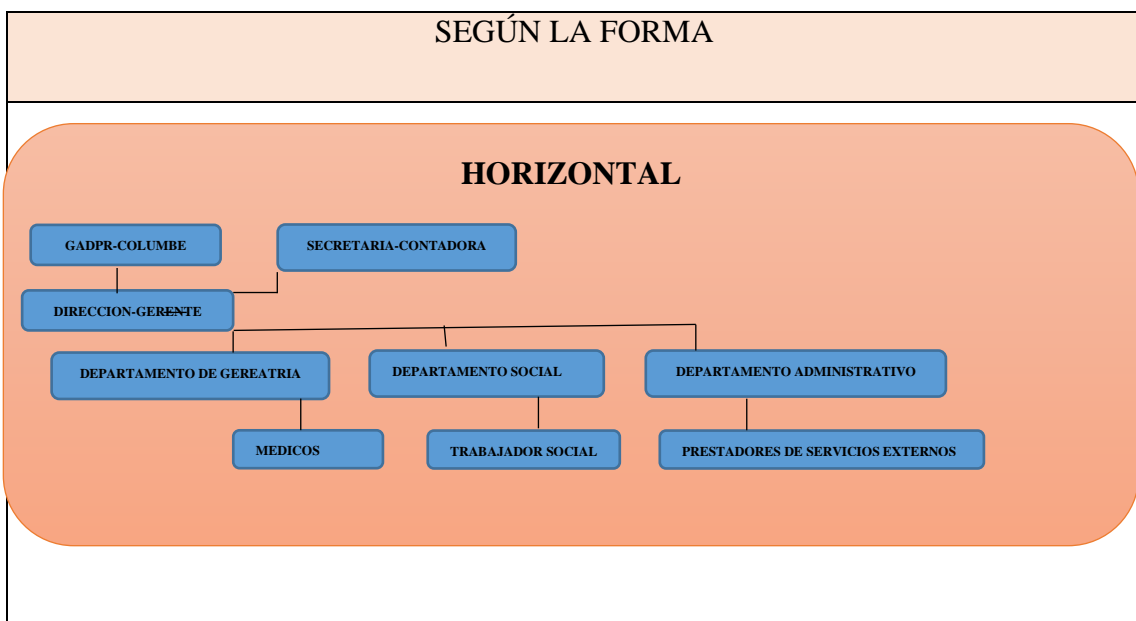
SEGÚN LA FORMA

HORIZONTAL

GADPR-COLUMBE

SECRETARIA-CONTADORA

DIRECCION-GERENTE

DEPARTAMENTO DE GEREATRIA

DEPARTAMENTO SOCIAL

DEPARTAMENTO ADMINISTRATIVO

MEDICOS

TRABAJADOR SOCIAL

PRESTADORES DE SERVICIOS EXTERNOS